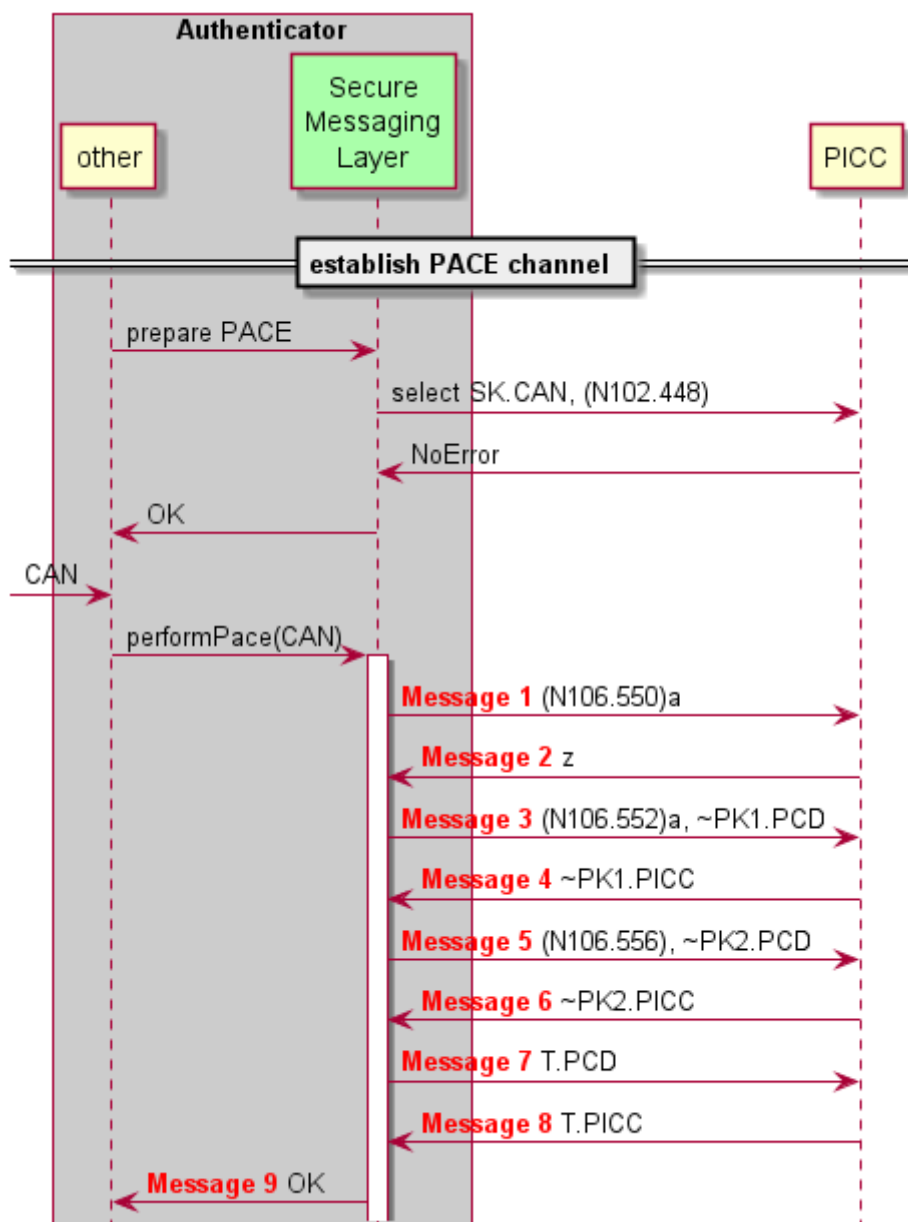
Authenticator

other

Secure Messaging Layer

PICC

establish PACE channel

prepare PACE

select SK.CAN, (N102.448)

NoError

OK

CAN

performPace(CAN)

Message 1 (N106.550)a

Message 2 z

Message 3 (N106.552)a, ~PK1.PCD

Message 4 ~PK1.PICC

Message 5 (N106.556), ~PK2.PCD

Message 6 ~PK2.PICC

Message 7 T.PCD

Message 8 T.PICC

Message 9 OK